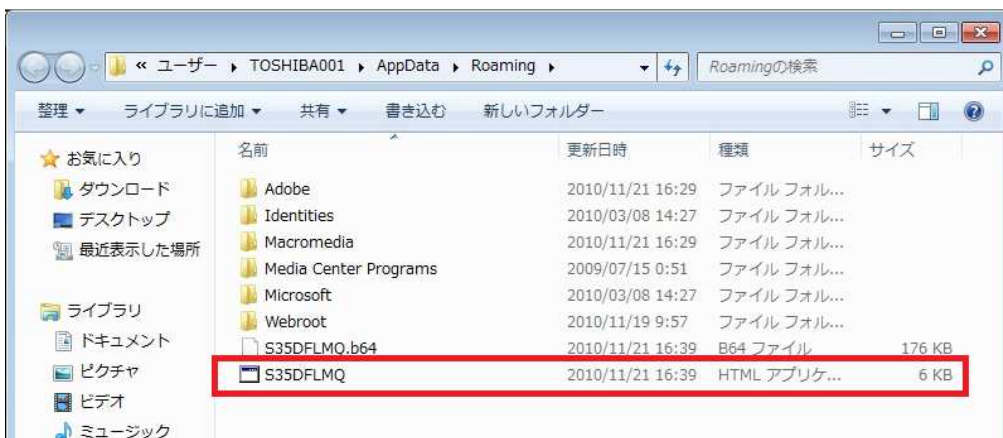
« ユーザー ▸ TOSHIBA001 ▸ AppData ▸ Roaming ▸

Roamingの検索

整理 ▾ ライブラリに追加 ▾ 共有 ▾ 書き込む 新しいフォルダー

お気に入り
ダウンロード
デスクトップ
最近表示した場所

ライブラリ
ドキュメント
ピクチャ
ビデオ
ミュージック

| 名前 | 更新日時 | 種類 | サイズ |
|---|---|---|---|
| Adobe | 2010/11/21 16:29 | ファイル フォル... | |
| Identities | 2010/03/08 14:27 | ファイル フォル... | |
| Macromedia | 2010/11/21 16:29 | ファイル フォル... | |
| Media Center Programs | 2009/07/15 0:51 | ファイル フォル... | |
| Microsoft | 2010/03/08 14:27 | ファイル フォル... | |
| Webroot | 2010/11/19 9:57 | ファイル フォル... | |
| S35DFLMQ.b64 | 2010/11/21 16:39 | B64 ファイル | 176 KB |
| S35DFLMQ | 2010/11/21 16:39 | HTML アプリケ... | 6 KB |